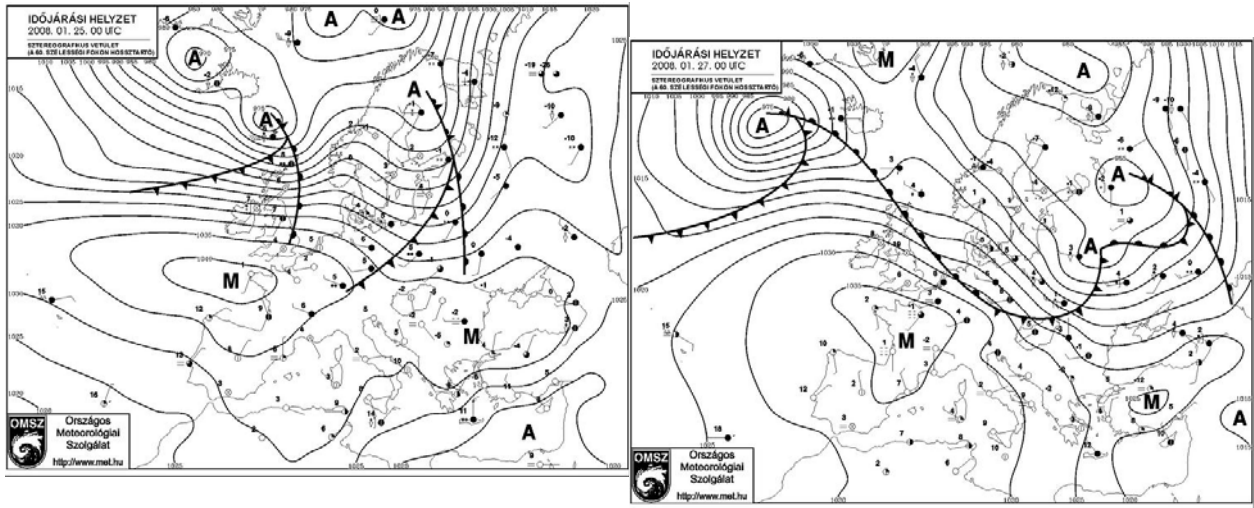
IDŐJÁRÁSI HELYZET
2008. 01. 25. 00 UTC
SZTEREOGRAFIKUS VETÜLET
(A 60. SZÉLESSÉGI FOKON HOSSZTARTÓ)

A A A A A M M A

OMSZ
Országos Meteorológiai Szolgálat
http://www.met.hu

IDŐJÁRÁSI HELYZET
2008. 01. 27. 00 UTC
SZTEREOGRAFIKUS VETÜLET
(A 60. SZÉLESSÉGI FOKON HOSSZTARTÓ)

M A A A A M M A

OMSZ
Országos Meteorológiai Szolgálat
http://www.met.hu